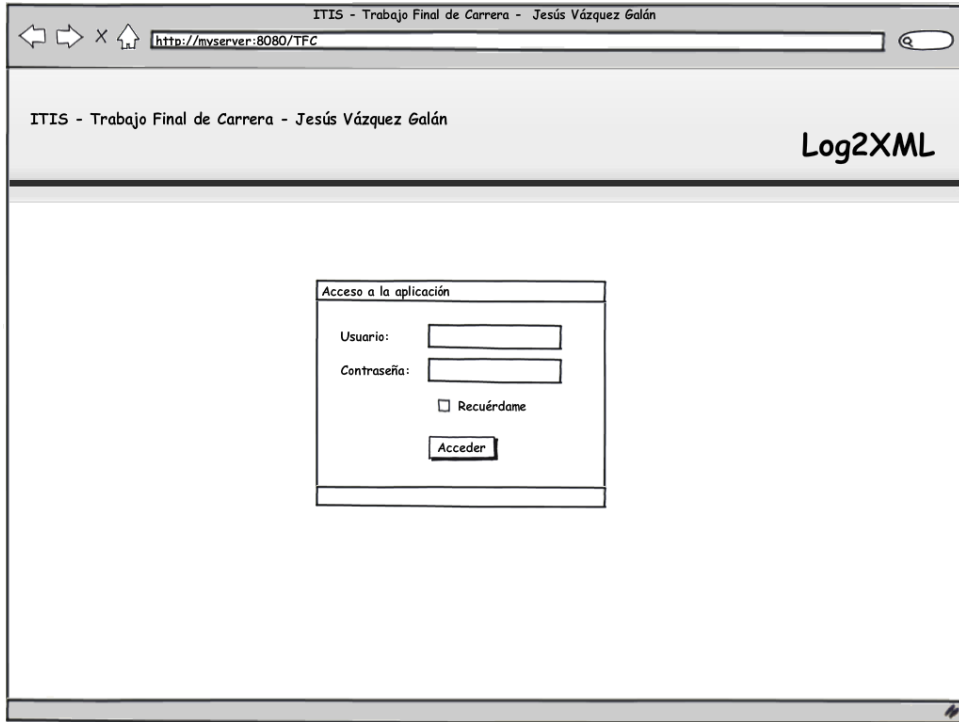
ITIS - Trabajo Final de Carrera - Jesús Vázquez Galán

http://myserver:8080/TFC

ITIS - Trabajo Final de Carrera - Jesús Vázquez Galán

Log2XML

Acceso a la aplicación

Usuario:

Contraseña:

Recuérdame

Acceder